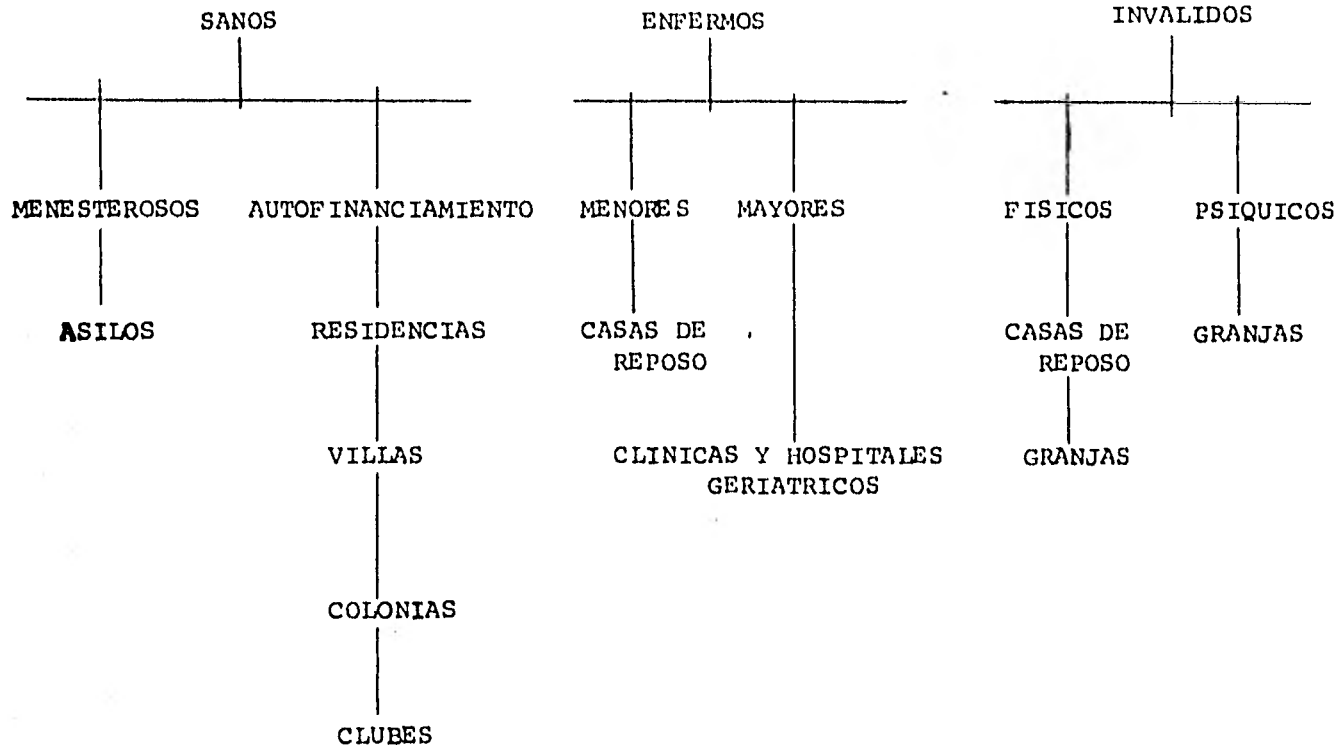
SANOS

MENESTEROSOS

ASILOS

AUTOFINANCIAMIENTO

RESIDENCIAS

VILLAS

COLONIAS

CLUBES

ENFERMOS

MENORES

CASAS DE REPOSO

MAYORES

CLINICAS Y HOSPITALES GERIATRICOS

INVALIDOS

FISICOS

CASAS DE REPOSO

GRANJAS

PSIQUICOS

GRANJAS